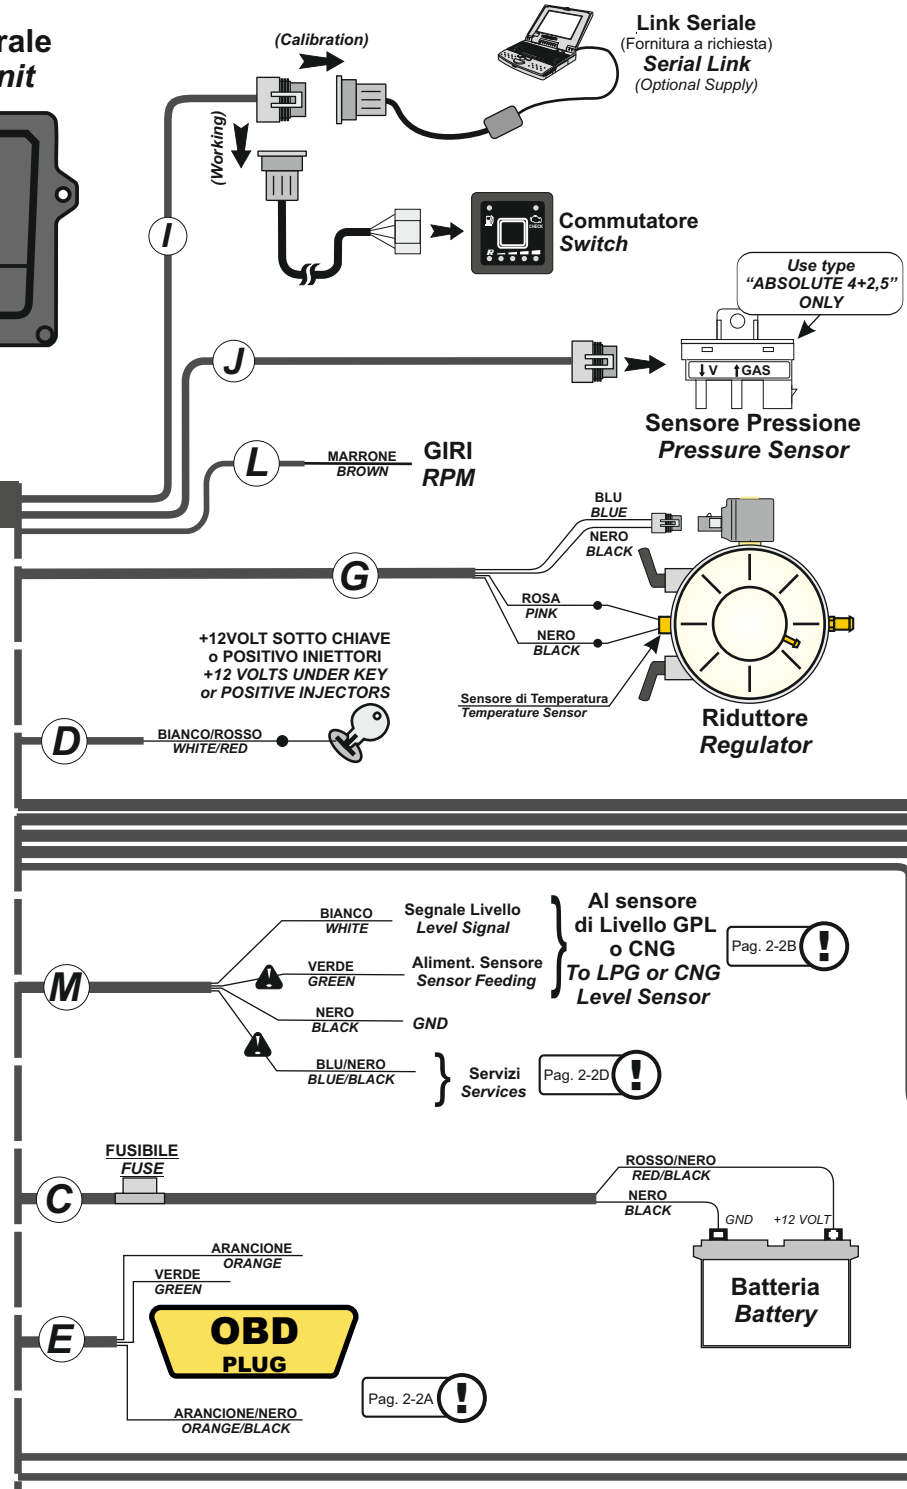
rale
nit

(Calibration)
(Working)

Link Seriale
(Fornitura a richiesta)
Serial Link
(Optional Supply)

I

Commutatore
Switch

Use type
"ABSOLUTE 4+2,5"
ONLY

J

V GAS

Sensore Pressione
Pressure Sensor

L

MARRONE
BROWN

GIRI
RPM

BLU
BLUE
NERO
BLACK

G

ROSA
PINK
NERO
BLACK

+12VOLT SOTTO CHIAVE
o POSITIVO INIETTORI
+12 VOLTS UNDER KEY
or POSITIVE INJECTORS

Sensore di Temperatura
Temperature Sensor

Riduttore
Regulator

D

BIANCO/ROSSO
WHITE/RED

BIANCO
WHITE
Segnale Livello
Level Signal

VERDE
GREEN
Aliment. Sensore
Sensor Feeding

NERO
BLACK
GND

Al sensore
di Livello GPL
o CNG
To LPG or CNG
Level Sensor

Pag. 2-2B

M

BLU/NERO
BLUE/BLACK

Servizi
Services

Pag. 2-2D

FUSIBILE
FUSE

C

ROSSO/NERO
RED/BLACK
NERO
BLACK

GND
+12 VOLT

Batteria
Battery

ARANCIONE
ORANGE
VERDE
GREEN

E

OBD
PLUG

Pag. 2-2A

ARANCIONE/NERO
ORANGE/BLACK